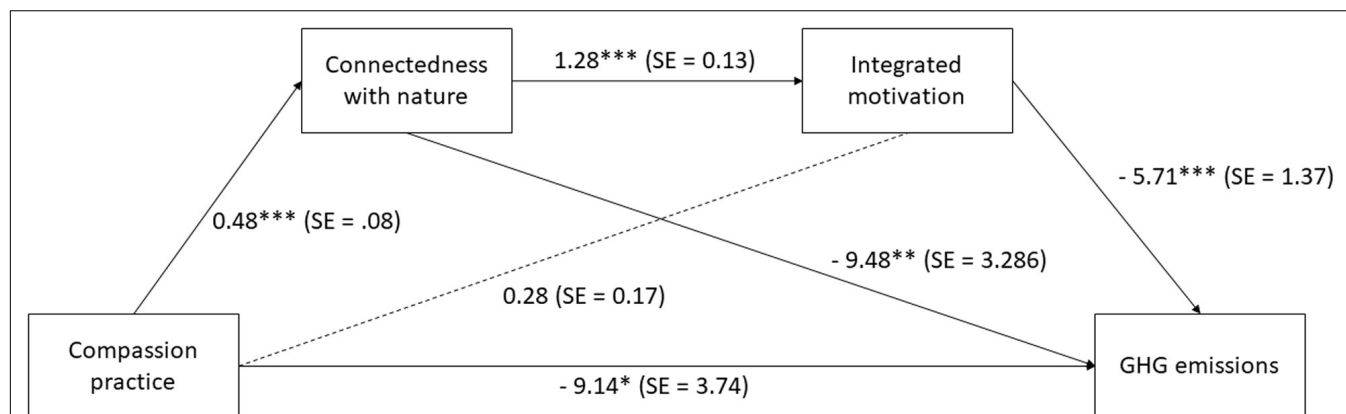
Connectedness with nature

1.28*** (SE = 0.13)

Integrated motivation

- 5.71*** (SE = 1.37)

0.48*** (SE = .08)

- 9.48** (SE = 3.286)

0.28 (SE = 0.17)

Compassion practice

- 9.14* (SE = 3.74)

GHG emissions